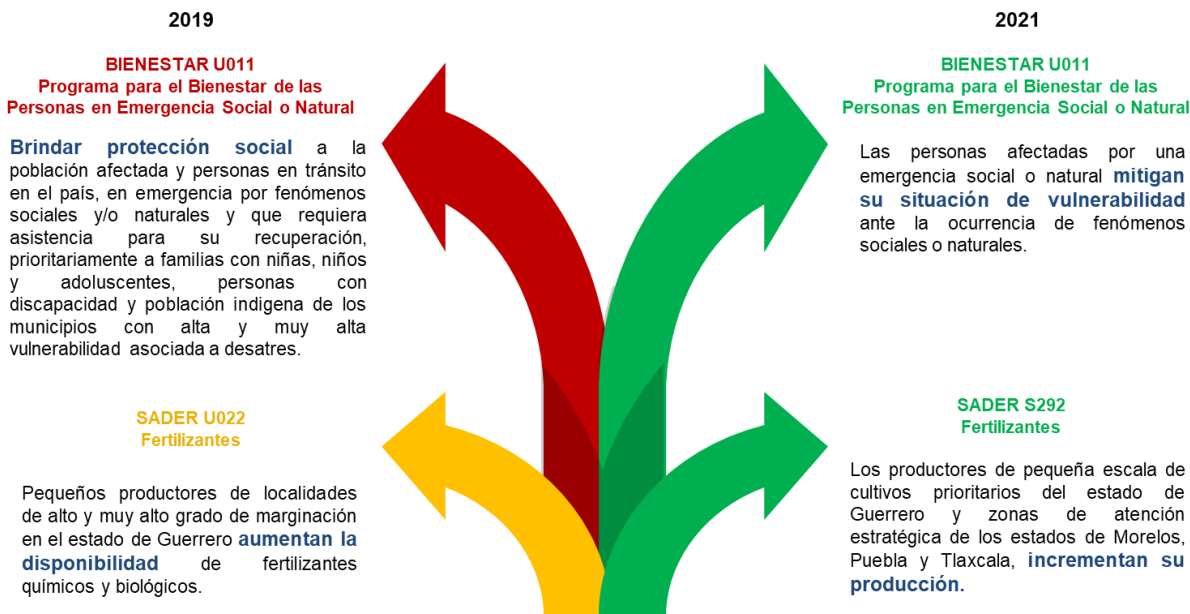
2019

BIENESTAR U011
Programa para el Bienestar de las Personas en Emergencia Social o Natural

Brindar protección social a la población afectada y personas en tránsito en el país, en emergencia por fenómenos sociales y/o naturales y que requiera asistencia para su recuperación, prioritariamente a familias con niñas, niños y adoluscentes, personas con discapacidad y población indigena de los municipios con alta y muy alta vulnerabilidad asociada a desatres.

SADER U022
Fertilizantes

Pequeños productores de localidades de alto y muy alto grado de marginación en el estado de Guerrero aumentan la disponibilidad de fertilizantes químicos y biológicos.

2021

BIENESTAR U011
Programa para el Bienestar de las Personas en Emergencia Social o Natural

Las personas afectadas por una emergencia social o natural mitigan su situación de vulnerabilidad ante la ocurrencia de fenómenos sociales o naturales.

SADER S292
Fertilizantes

Los productores de pequeña escala de cultivos prioritarios del estado de Guerrero y zonas de atención estratégica de los estados de Morelos, Puebla y Tlaxcala, incrementan su producción.